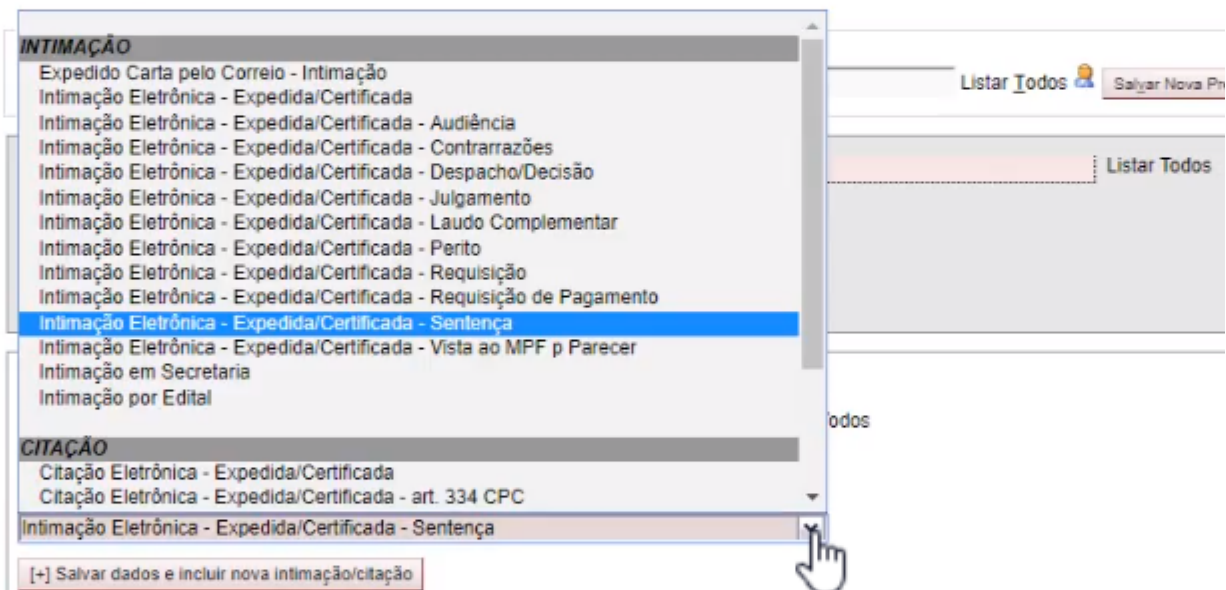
INTIMAÇÃO
Expedido Carta pelo Correio - Intimação
Intimação Eletrônica - Expedida/Certificada
Intimação Eletrônica - Expedida/Certificada - Audiência
Intimação Eletrônica - Expedida/Certificada - Contrarrazões
Intimação Eletrônica - Expedida/Certificada - Despacho/Decisão
Intimação Eletrônica - Expedida/Certificada - Julgamento
Intimação Eletrônica - Expedida/Certificada - Laudo Complementar
Intimação Eletrônica - Expedida/Certificada - Perito
Intimação Eletrônica - Expedida/Certificada - Requisição
Intimação Eletrônica - Expedida/Certificada - Requisição de Pagamento
Intimação Eletrônica - Expedida/Certificada - Sentença
Intimação Eletrônica - Expedida/Certificada - Vista ao MPF p Parecer
Intimação em Secretaria
Intimação por Edital
CITAÇÃO
Citação Eletrônica - Expedida/Certificada
Citação Eletrônica - Expedida/Certificada - art. 334 CPC

Listar Todos
Salvar Nova Pr
Listar Todos
odos

Intimação Eletrônica - Expedida/Certificada - Sentença

[+] Salvar dados e incluir nova intimação/citação